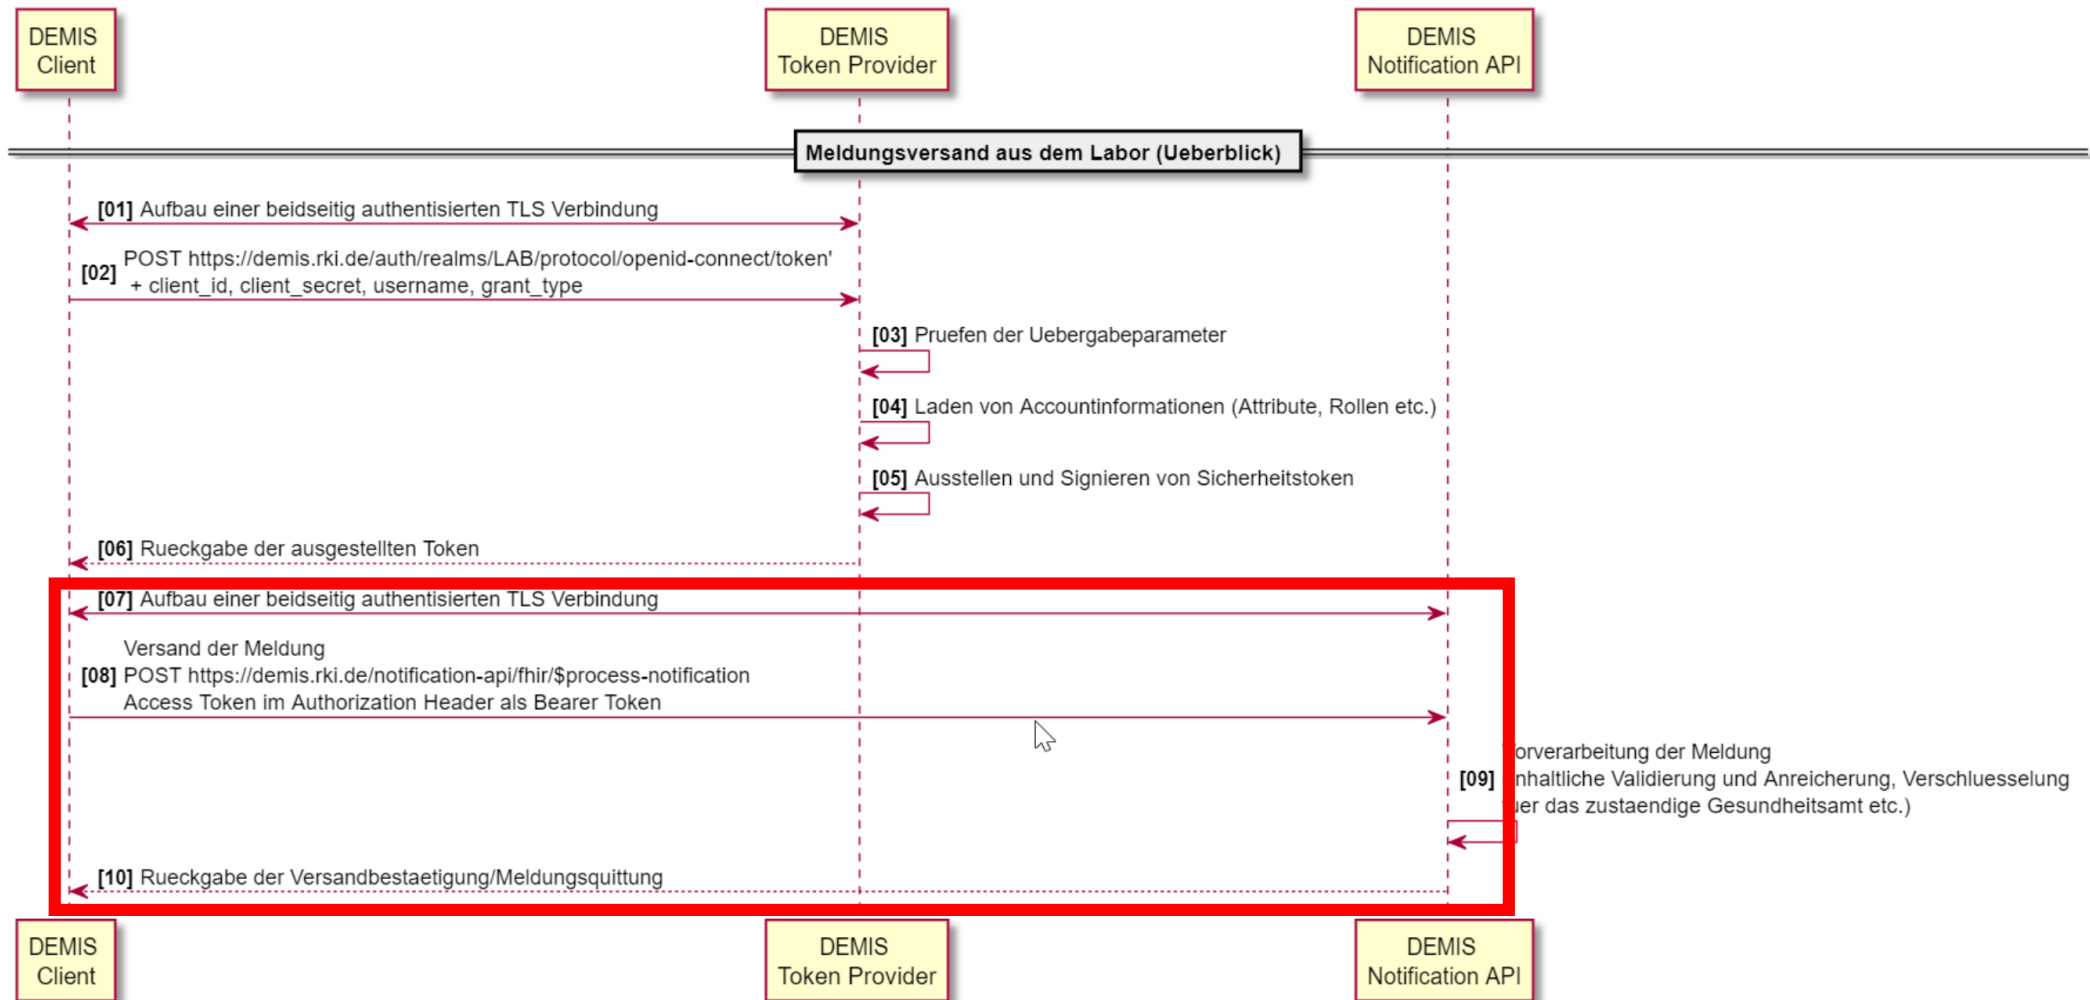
DEMIS Client

DEMIS Token Provider

DEMIS Notification API

Meldungsversand aus dem Labor (Ueberblick)

[01] Aufbau einer beidseitig authentisierten TLS Verbindung

[02] POST https://demis.rki.de/auth/realms/LAB/protocol/openid-connect/token' + client_id, client_secret, username, grant_type

[03] Pruefen der Uebergabeparameter

[04] Laden von Accountinformationen (Attribute, Rollen etc.)

[05] Ausstellen und Signieren von Sicherheitstoken

[06] Rueckgabe der ausgestellten Token

[07] Aufbau einer beidseitig authentisierten TLS Verbindung

Versand der Meldung
[08] POST https://demis.rki.de/notification-api/fhir/$process-notification
Access Token im Authorization Header als Bearer Token

[09] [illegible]orverarbeitung der Meldung
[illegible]nhaltliche Validierung und Anreicherung, Verschluesselung
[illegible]uer das zustaendige Gesundheitsamt etc.)

[10] Rueckgabe der Versandbestaetigung/Meldungsquittung

DEMIS Client

DEMIS Token Provider

DEMIS Notification API